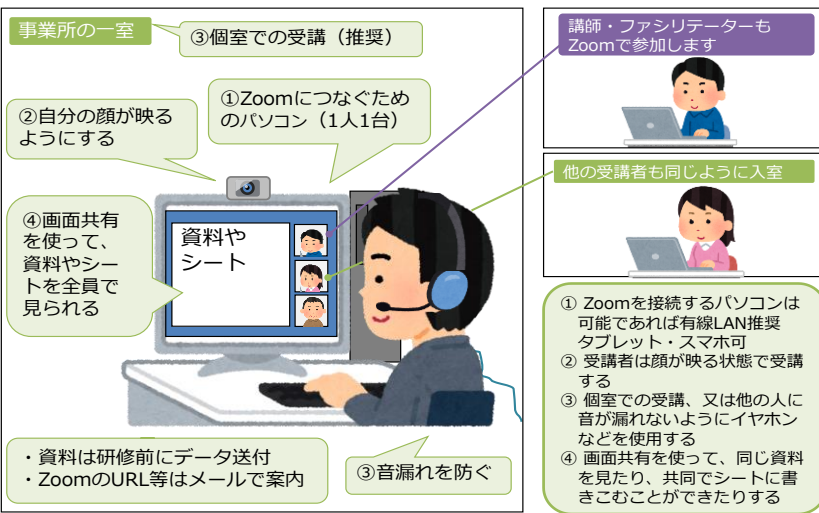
事業所の一室

③個室での受講（推奨）

②自分の顔が映るようにする

①Zoomにつなぐためのパソコン（1人1台）

④画面共有を使って、資料やシートを全員で見られる

資料やシート

講師・ファシリテーターもZoomで参加します

他の受講者も同じように入室

・資料は研修前にデータ送付
・ZoomのURL等はメールで案内

③音漏れを防ぐ

① Zoomを接続するパソコンは可能であれば有線LAN推奨タブレット・スマホ可
② 受講者は顔が映る状態で受講する
③ 個室での受講、又は他の人に音が漏れないようにイヤホンなどを使用する
④ 画面共有を使って、同じ資料を見たり、共同でシートに書きこむことができたりする